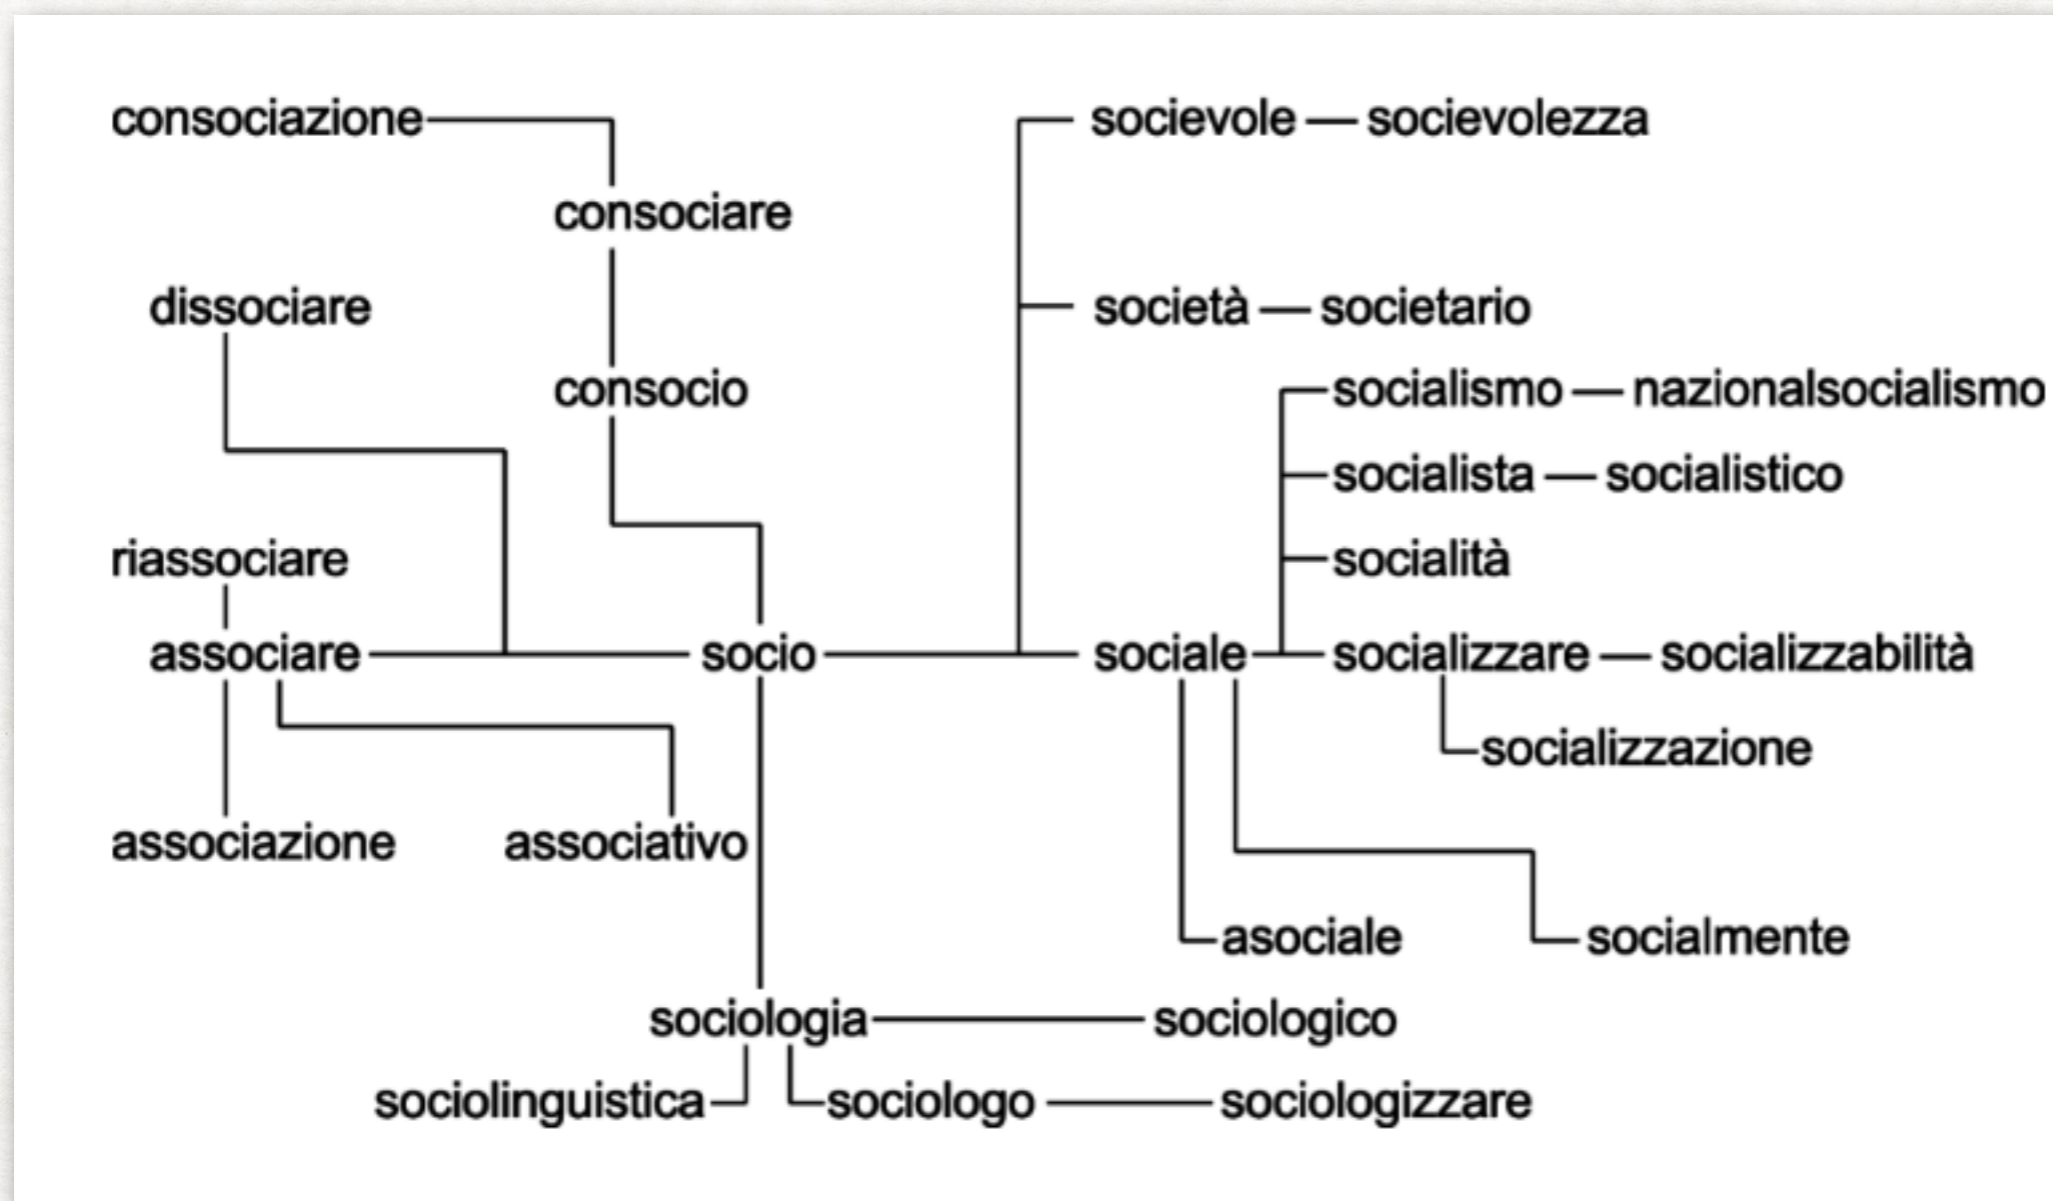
consociazione
socievole — socievolezza
consociare
dissociare
società — societario
consocio
socialismo — nazionalsocialismo
socialista — socialistico
riassociare
socialità
associare
socio
sociale
socializzare — socializzabilità
socializzazione
associazione
associativo
asociale
socialmente
sociologia
sociologico
sociolinguistica
sociologo
sociologizzare